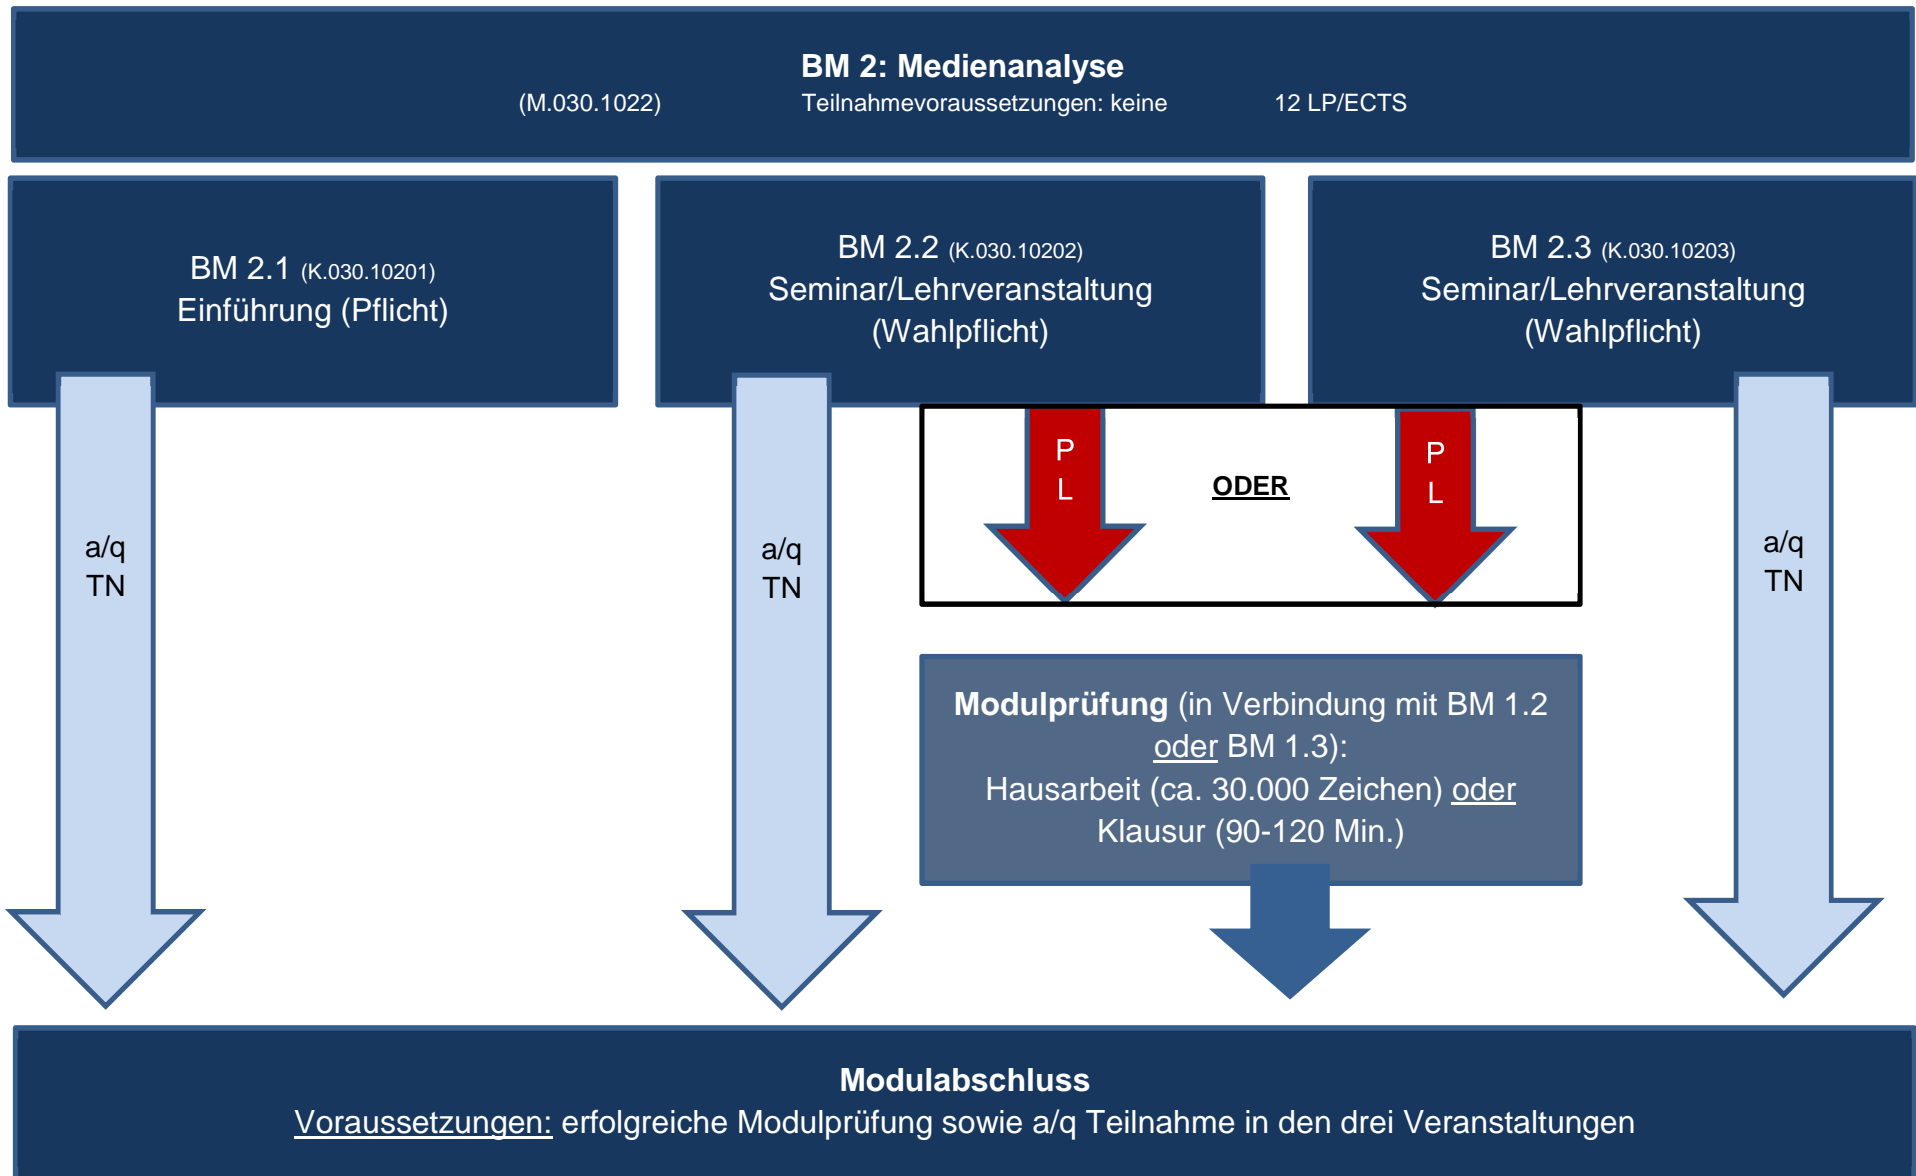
**BM 2: Medienanalyse**
(M.030.1022) Teilnahmevoraussetzungen: keine 12 LP/ECTS

BM 2.1 (K.030.10201)
Einführung (Pflicht)

BM 2.2 (K.030.10202)
Seminar/Lehrveranstaltung
(Wahlpflicht)

BM 2.3 (K.030.10203)
Seminar/Lehrveranstaltung
(Wahlpflicht)

a/q
TN

a/q
TN

P
L

ODER

P
L

a/q
TN

**Modulprüfung** (in Verbindung mit BM 1.2 oder BM 1.3):
Hausarbeit (ca. 30.000 Zeichen) oder
Klausur (90-120 Min.)

**Modulabschluss**
Voraussetzungen: erfolgreiche Modulprüfung sowie a/q Teilnahme in den drei Veranstaltungen